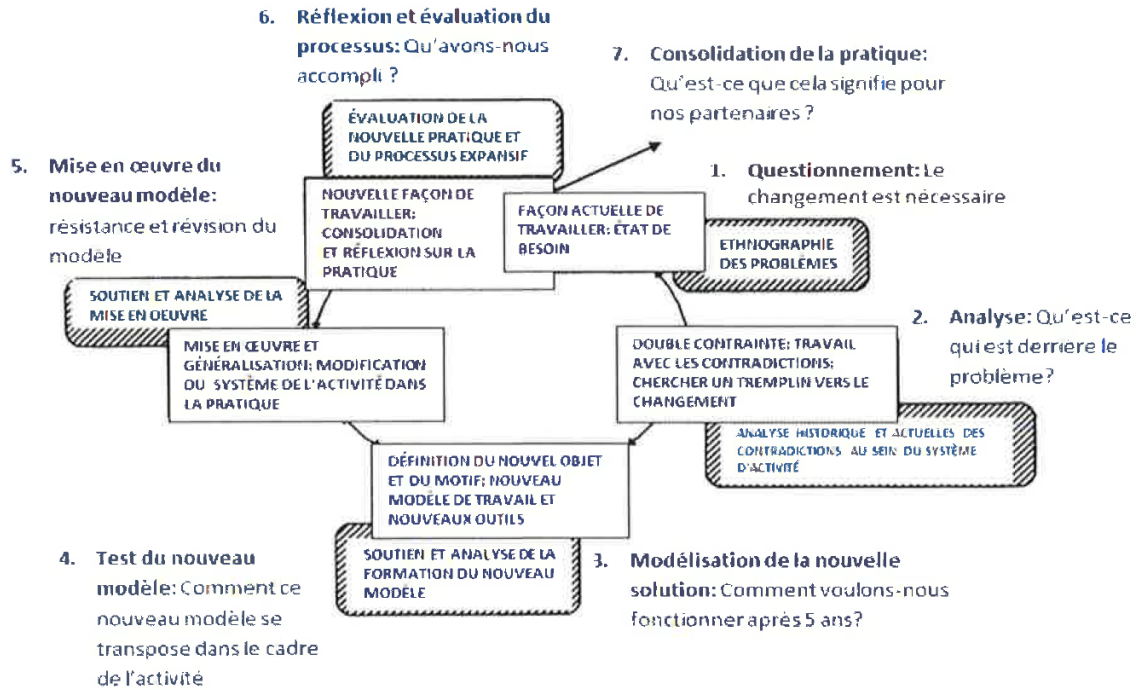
6. Réflexion et évaluation du processus: Qu'avons-nous accompli ?

7. Consolidation de la pratique: Qu'est-ce que cela signifie pour nos partenaires ?

ÉVALUATION DE LA NOUVELLE PRATIQUE ET DU PROCESSUS EXPANSIF

5. Mise en œuvre du nouveau modèle: résistance et révision du modèle

NOUVELLE FAÇON DE TRAVAILLER: CONSOLIDATION ET RÉFLEXION SUR LA PRATIQUE

FAÇON ACTUELLE DE TRAVAILLER: ÉTAT DE BESOIN

1. Questionnement: Le changement est nécessaire

ETHNOGRAPHIE DES PROBLÈMES

SOUTIEN ET ANALYSE DE LA MISE EN ŒUVRE

MISE EN ŒUVRE ET GÉNÉRALISATION: MODIFICATION DU SYSTÈME DE L'ACTIVITÉ DANS LA PRATIQUE

DOUBLE CONTRAINTE: TRAVAIL AVEC LES CONTRADICTIONS; CHERCHER UN TREMPLIN VERS LE CHANGEMENT

2. Analyse: Qu'est-ce qui est derriere le problème?

ANALYSE HISTORIQUE ET ACTUELLES DES CONTRADICTIONS AU SEIN DU SYSTÈME D'ACTIVITÉ

DÉFINITION DU NOUVEL OBJET ET DU MOTIF; NOUVEAU MODÈLE DE TRAVAIL ET NOUVEAUX OUTILS

4. Test du nouveau modèle: Comment ce nouveau modèle se transpose dans le cadre de l'activité

SOUTIEN ET ANALYSE DE LA FORMATION DU NOUVEAU MODÈLE

3. Modélisation de la nouvelle solution: Comment voulons-nous fonctionner après 5 ans?